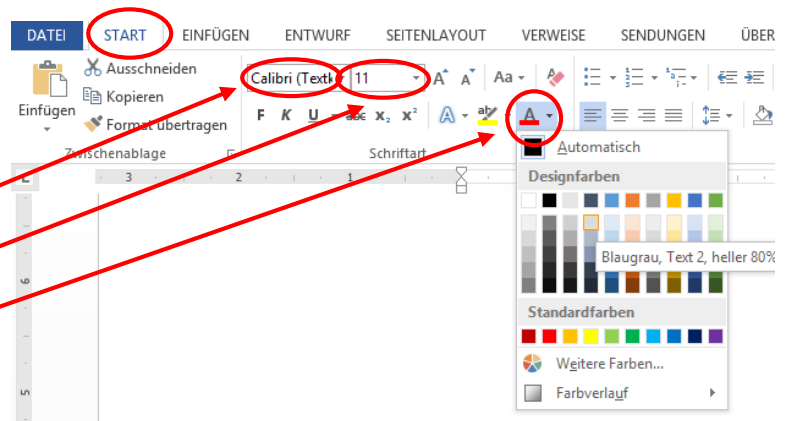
DATEI START EINFÜGEN ENTWURF SEITENLAYOUT VERWEISE SENDUNGEN ÜBER

Einfügen

Ausschneiden

Kopieren

Format übertragen

Zwischenablage

Calibri (Textk

11

Aa

F K U abc $x_2$ $x^2$

A

Schriftart

Automatisch

Designfarben

Blaugrau, Text 2, heller 80%

Standardfarben

Weitere Farben...

Farbverlauf

3 2 1

6

5